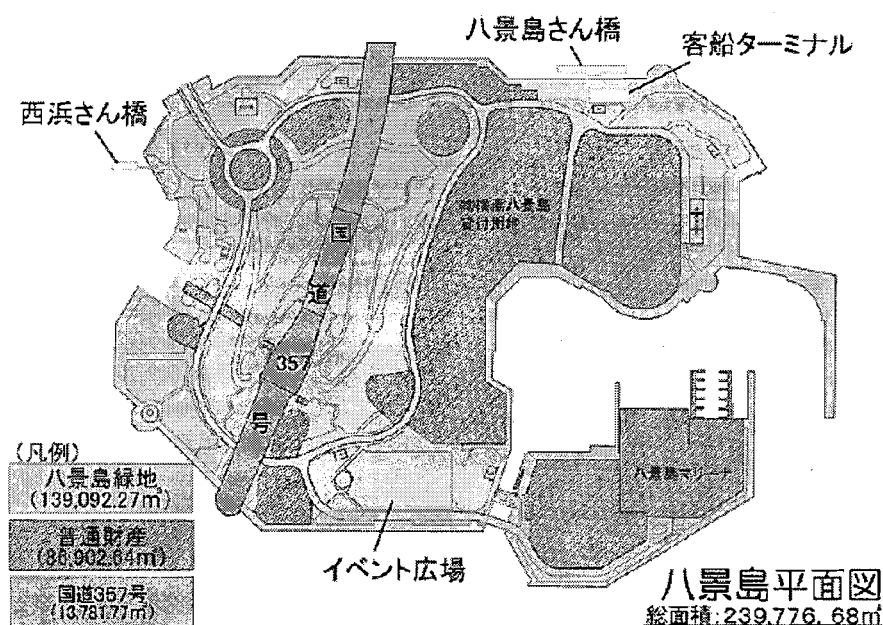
八景島さん橋

客船ターミナル

西浜さん橋

横浜八景島貸付用地

国

道

357

号

八景島マリーナ

(凡例)

八景島緑地 (139,092.27㎡)

普通財産 (86,902.64㎡)

国道357号 (13,781.77㎡)

イベント広場

八景島平面図

総面積:239,776.68㎡